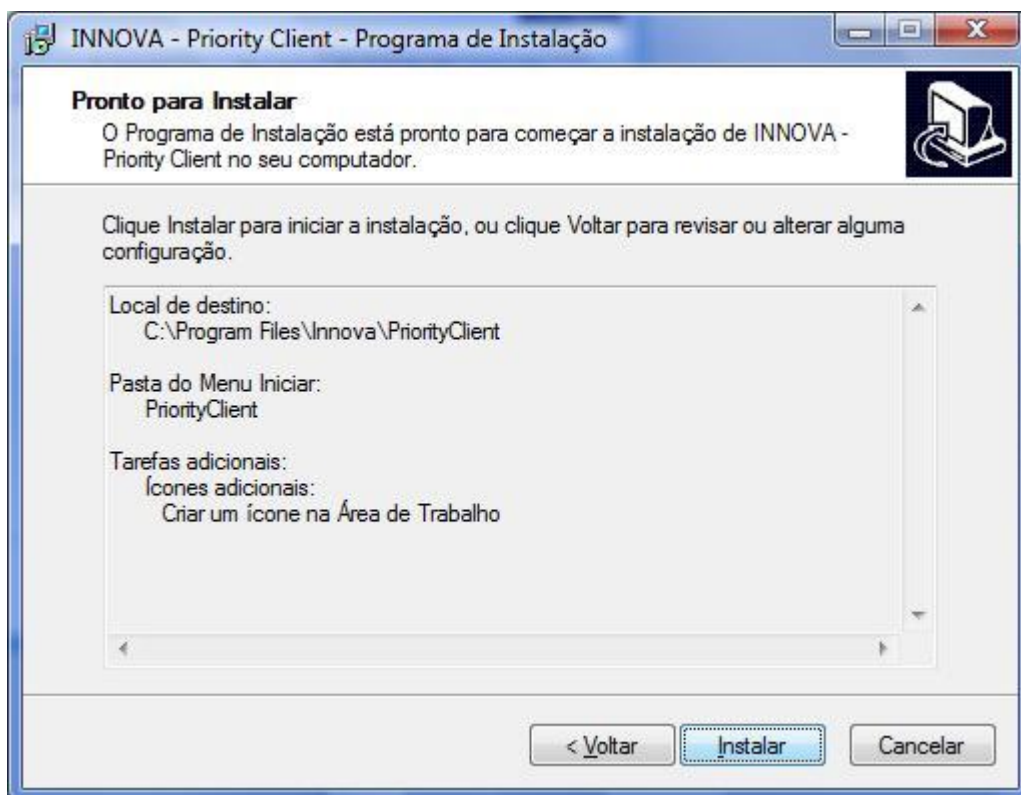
INNOVA - Priority Client - Programa de Instalação

Pronto para Instalar

O Programa de Instalação está pronto para começar a instalação de INNOVA - Priority Client no seu computador.

Clique Instalar para iniciar a instalação, ou clique Voltar para revisar ou alterar alguma configuração.

Local de destino:
C:\Program Files\Innova\PriorityClient

Pasta do Menu Iniciar:
PriorityClient

Tarefas adicionais:
Ícones adicionais:
Criar um ícone na Área de Trabalho

< Voltar

Instalar

Cancelar